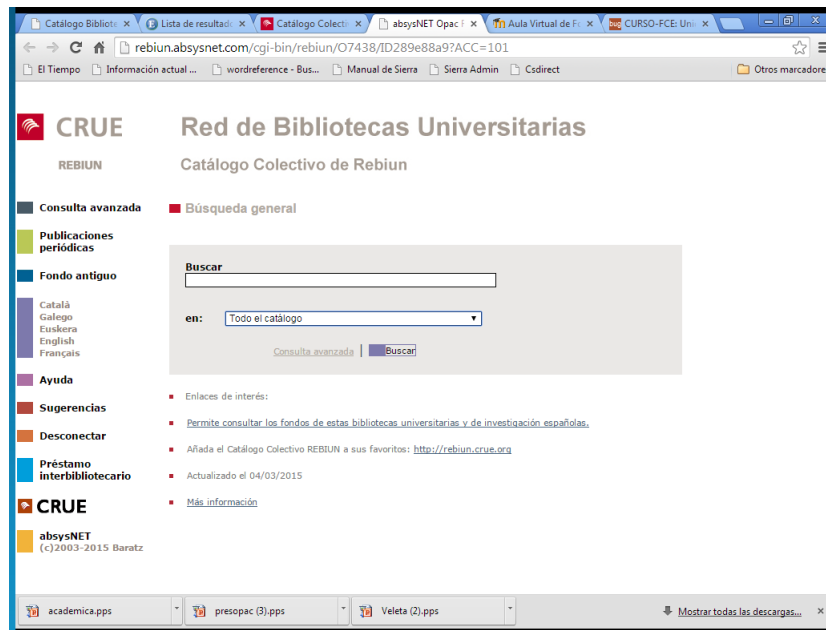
Catálogo Bibliote × | Lista de resultado × | Catálogo Colecti × | absysNET Opac × | Aula Virtual de F × | CURSO-FCE: Uni ×

rebiun.absysnet.com/cgi-bin/rebiun/O7438/ID289e88a9?ACC=101

El Tiempo | Información actual ... | wordreference - Bus... | Manual de Sierra | Sierra Admin | Csdirect | Otros marcadores

CRUE

REBIUN

Red de Bibliotecas Universitarias

Catálogo Colectivo de Rebiun

Consulta avanzada

Publicaciones periódicas

Fondo antiguo

Català
Galego
Euskera
English
Français

Ayuda

Sugerencias

Desconectar

Préstamo interbibliotecario

CRUE

absysNET
(c)2003-2015 Baratz

Búsqueda general

Buscar

en: Todo el catálogo

Consulta avanzada | Buscar

Enlaces de interés:

Permite consultar los fondos de estas bibliotecas universitarias y de investigación españolas.

Añada el Catálogo Colectivo REBIUN a sus favoritos: http://rebiun.crue.org

Actualizado el 04/03/2015

Más información

academica.pps | presopac (3).pps | Veleta (2).pps | Mostrar todas las descargas... ×